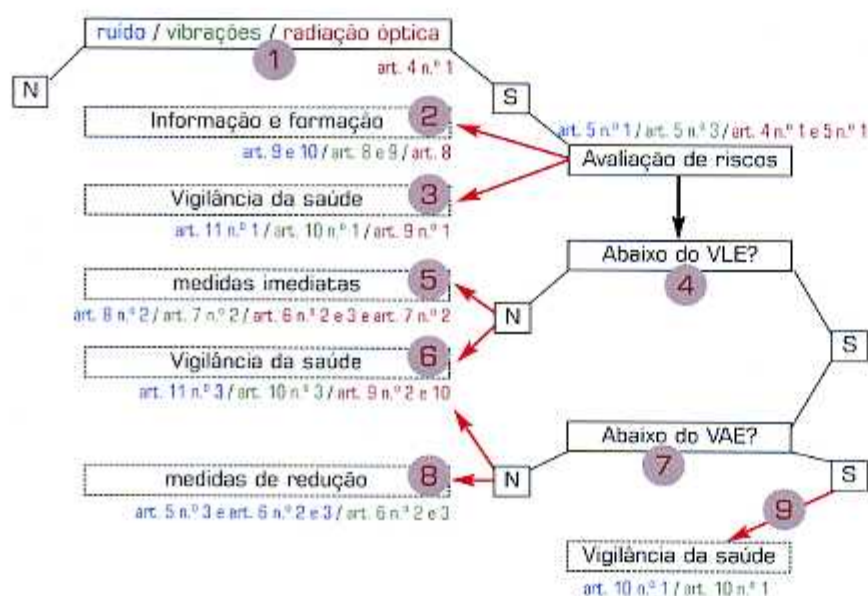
ruído / vibrações / radiação óptica

1

art. 4 n.º 1

N

S

Informação e formação

2

art. 5 n.º 1 / art. 5 n.º 3 / art. 4 n.º 1 e 5 n.º 1

Avaliação de riscos

art. 9 e 10 / art. 8 e 9 / art. 8

Vigilância da saúde

3

art. 11 n.º 1 / art. 10 n.º 1 / art. 9 n.º 1

Abaixo do VLE?

4

medidas imediatas

5

N

art. 8 n.º 2 / art. 7 n.º 2 / art. 6 n.º 2 e 3 e art. 7 n.º 2

S

Vigilância da saúde

6

art. 11 n.º 3 / art. 10 n.º 3 / art. 9 n.º 2 e 10

Abaixo do VAE?

7

medidas de redução

8

N

S

art. 5 n.º 3 e art. 6 n.º 2 e 3 / art. 6 n.º 2 e 3

9

Vigilância da saúde

art. 10 n.º 1 / art. 10 n.º 1